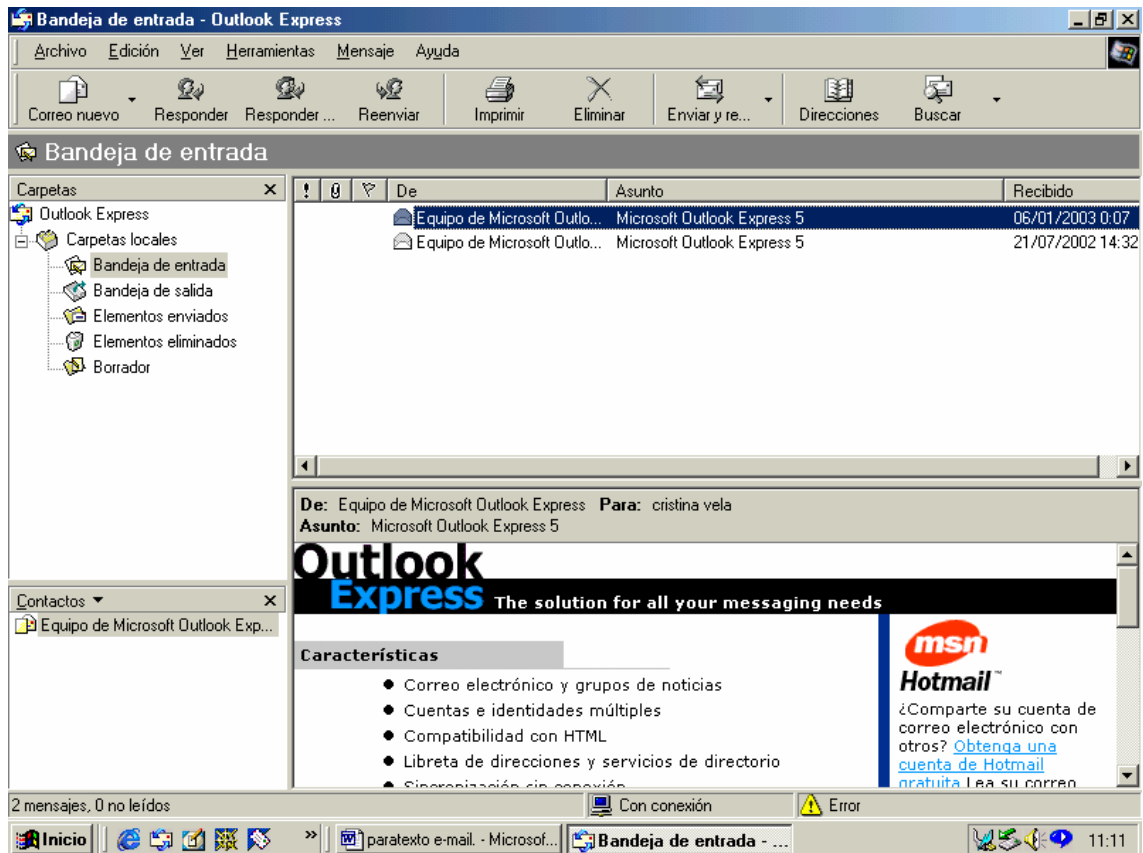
Bandeja de entrada - Outlook Express

Archivo Edición Ver Herramientas Mensaje Ayuda

Correo nuevo Responder Responder ... Reenviar Imprimir Eliminar Enviar y re... Direcciones Buscar

Bandeja de entrada

Carpetas ×

Outlook Express
Carpetas locales
Bandeja de entrada
Bandeja de salida
Elementos enviados
Elementos eliminados
Borrador

| ! | 0 | ▽ | De | Asunto | Recibido |
|---|---|---|---|---|---|
| | | | Equipo de Microsoft Outlo... | Microsoft Outlook Express 5 | 06/01/2003 0:07 |
| | | | Equipo de Microsoft Outlo... | Microsoft Outlook Express 5 | 21/07/2002 14:32 |

De: Equipo de Microsoft Outlook Express Para: cristina vela
Asunto: Microsoft Outlook Express 5

Outlook Express The solution for all your messaging needs

Características

● Correo electrónico y grupos de noticias
● Cuentas e identidades múltiples
● Compatibilidad con HTML
● Libreta de direcciones y servicios de directorio
● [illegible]

msn Hotmail

¿Comparte su cuenta de correo electrónico con otros? Obtenga una cuenta de Hotmail gratuita Lea su correo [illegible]

Contactos ▼ ×

Equipo de Microsoft Outlook Exp...

2 mensajes, 0 no leídos Con conexión Error

Inicio paratexto e-mail. - Microsof... Bandeja de entrada - ... 11:11